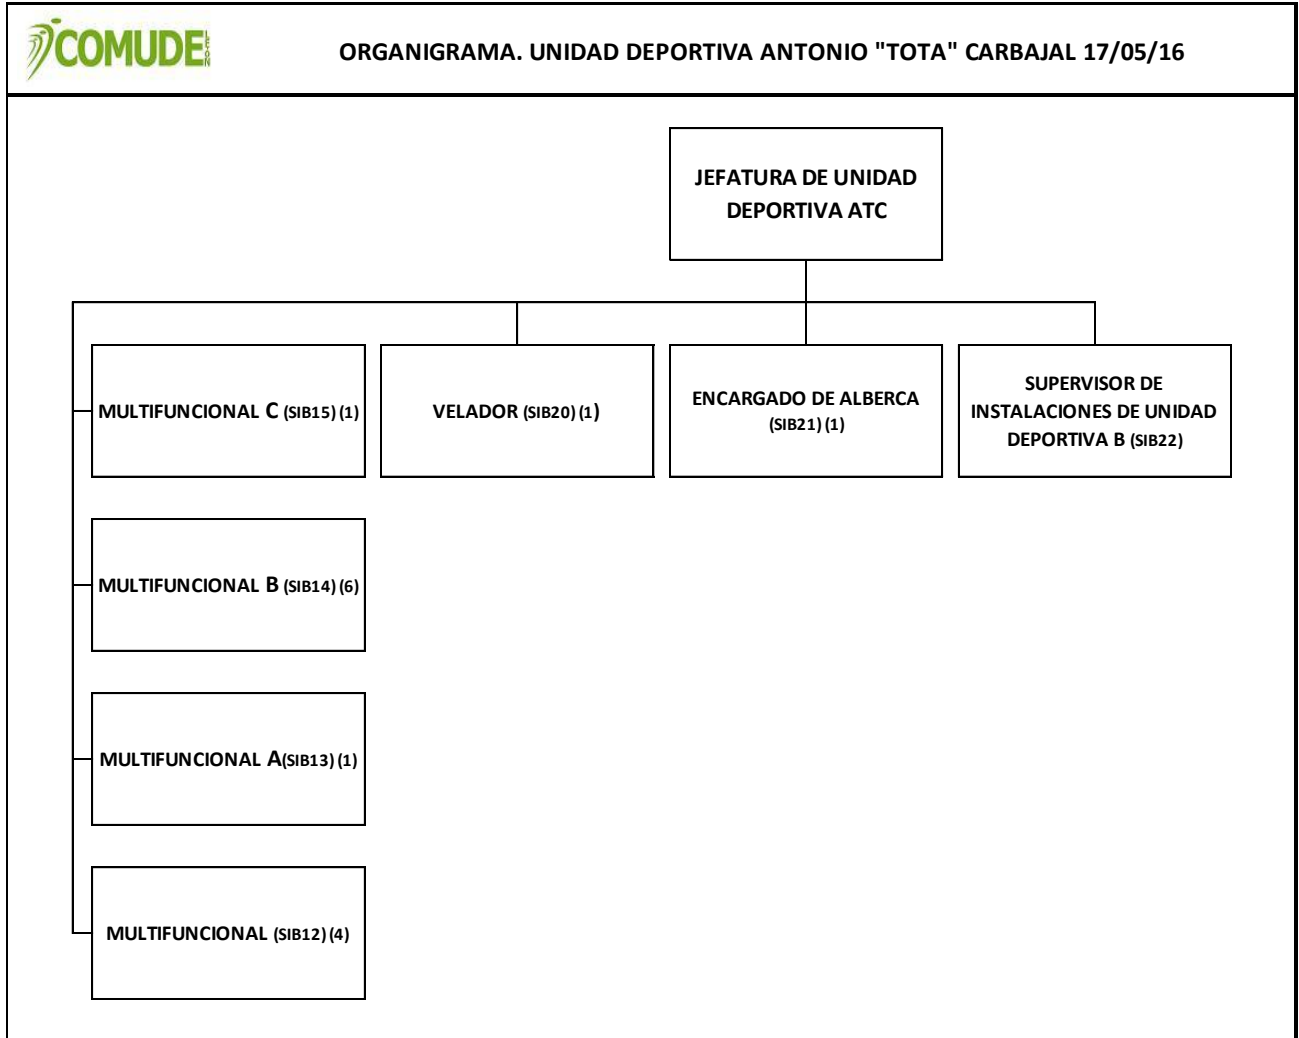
COMUDE

ORGANIGRAMA. UNIDAD DEPORTIVA ANTONIO "TOTA" CARBAJAL 17/05/16

JEFATURA DE UNIDAD DEPORTIVA ATC

MULTIFUNCIONAL C (SIB15) (1)

VELADOR (SIB20) (1)

ENCARGADO DE ALBERCA (SIB21) (1)

SUPERVISOR DE INSTALACIONES DE UNIDAD DEPORTIVA B (SIB22)

MULTIFUNCIONAL B (SIB14) (6)

MULTIFUNCIONAL A(SIB13) (1)

MULTIFUNCIONAL (SIB12) (4)